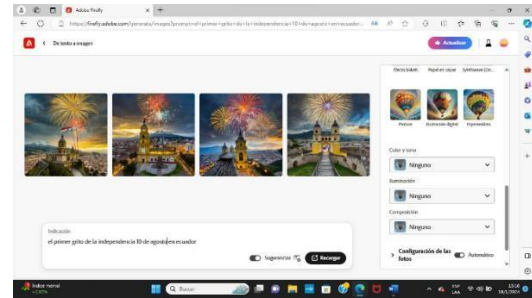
Adobe Firefly

https://firefly.adobe.com/generate/images?prompt=el+primer+grito+de+la+independencia+10+de+agosto+en+ecuador...

De texto a imagen

Actualizar

Efecto bokeh Papel en capas Synthwave (Ch...

Pastel Escenario digital Hiperrealista

Color y tono

Ninguno

Iluminación

Ninguno

Composición

Ninguno

Configuración de las fotos

Automático

Indicación

el primer grito de la independencia 10 de agosto en ecuador

Sugerencias

Recargar

Índice normal

Buscar